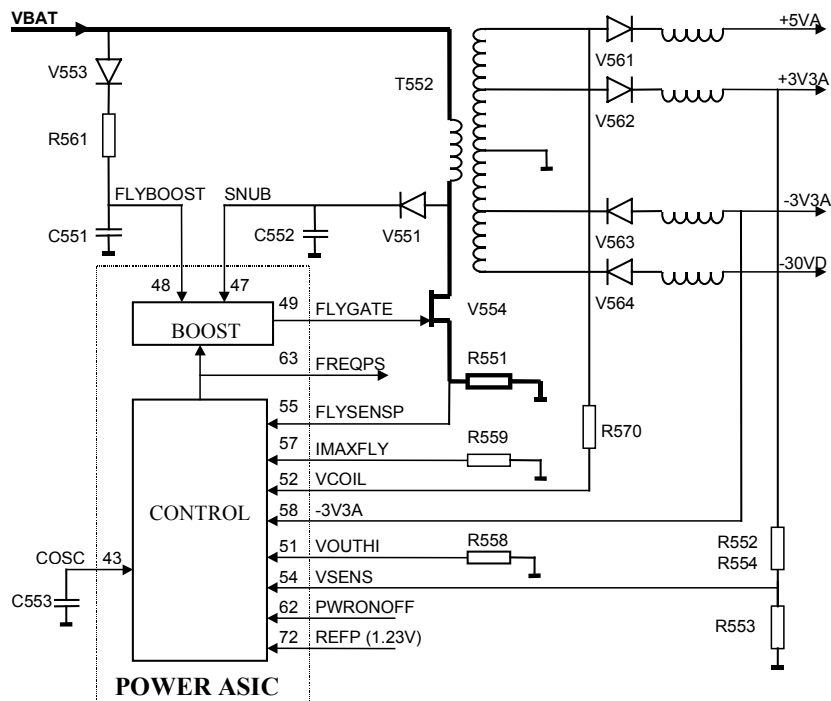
VBAT
V553
R561
FLYBOOST
SNUB
C551
C552
V551
T552
V561
+5VA
V562
+3V3A
V563
-3V3A
V564
-30VD
48
47
BOOST
49
FLYGATE
V554
63
FREQPS
R551
55
FLYSENSP
R570
57
IMAXFLY
R559
52
VCOIL
CONTROL
58
-3V3A
COSC
43
51
VOUTHI
R558
R552
R554
C553
54
VSENS
62
PWRONOFF
R553
72
REFP (1.23V)
POWER ASIC